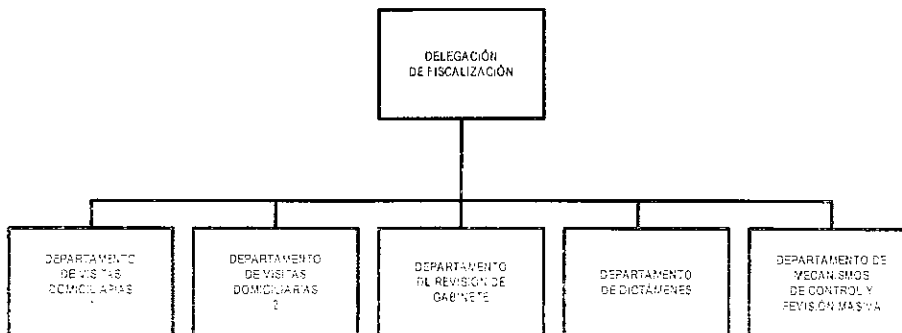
DELEGACIÓN
DE FISCALIZACIÓN

DEPARTAMENTO
DE VISITAS
DOMICILIARIAS
1

DEPARTAMENTO
DE VISITAS
DOMICILIARIAS
2

DEPARTAMENTO
DE REVISIÓN DE
GABINETE

DEPARTAMENTO
DE DICTÁMENES

DEPARTAMENTO DE
MECANISMOS
DE CONTROL Y
REVISIÓN MASIVA